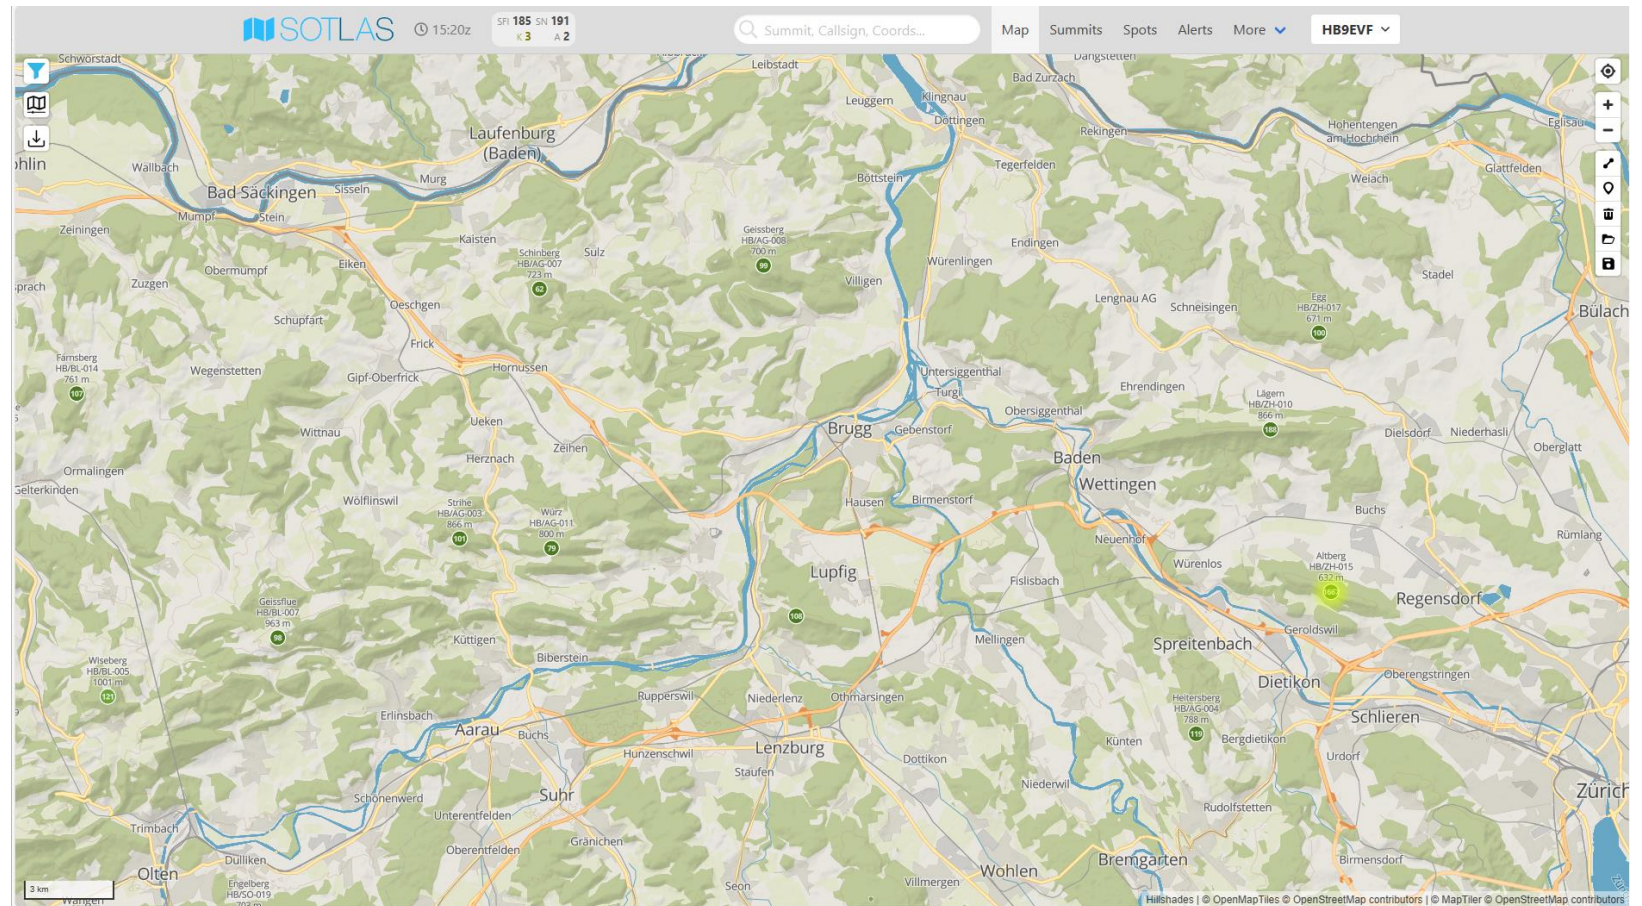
SOTLAS 15:20z SFI 185 SN 191 K 3 A 2

Summit, Callsign, Coords...

Map Summits Spots Alerts More HB9EVF

Schwörstadt Leibstadt Dangstetten Bad Zurzach Klingnau Leuggern Döttingen Rekingen Hohentengen am Hochrhein Eglisau Laufenburg (Baden) Wallbach Bad Säckingen Sisseln Murg Bottstein Tegerfelden Weiach Glattfelden Mumpf Stein Kaisten Zeiningen Geissberg HB/AG-008 700 m 99 Endingen Schinberg HB/AG-007 723 m 62 Sulz Würenlingen Obermumpf Eiken Villigen Zuzgen Lengnau AG Schneisingen Egg HB/ZH-017 671 m 100 Stadel Bülach Oeschgen Schupfart Frick Farnsberg HB/BL-014 761 m 107 Wegenstetten Gipf-Oberfrick Hornussen Untersiggenthal Turgi Obersiggenthal Ehrendingen Lägern HB/ZH-010 866 m 188 Dielsdorf Niederhasli Oberglatt Wittnau Ueken Brugg Gebenstorf Herznach Zeihen Baden Ormalingen Wettingen Gelterkinden Wölflinswil Hausen Birmenstorf Buchs Strihe HB/AG-003 866 m 101 Würz HB/AG-011 800 m 79 Neuenhof Rümlang Würenlos Lupfig Altberg HB/ZH-015 632 m Fislisbach Regensdorf Geissflue HB/BL-007 963 m 98 108 Geroldswil Küttigen Mellingen Spreitenbach Biberstein Wiseberg HB/BL-005 1001 m 121 Dietikon Oberengstringen Rupperswil Niederlenz Othmarsingen Heitersberg HB/AG-004 788 m 119 Erlinsbach Aarau Buchs Bergdietikon Schlieren Hunzenschwil Lenzburg Künten Urdorf Staufen Dottikon Niederwil Zürich Schönenwerd Suhr Unterentfelden Rudolfstetten Trimbach Oberentfelden Gränichen Dulliken Bremgarten Birmensdorf Olten Wohlen Villmergen Seon Engelberg HB/SO-019 Wangen

3 km

Hillshades | © OpenMapTiles © OpenStreetMap contributors | © MapTiler © OpenStreetMap contributors